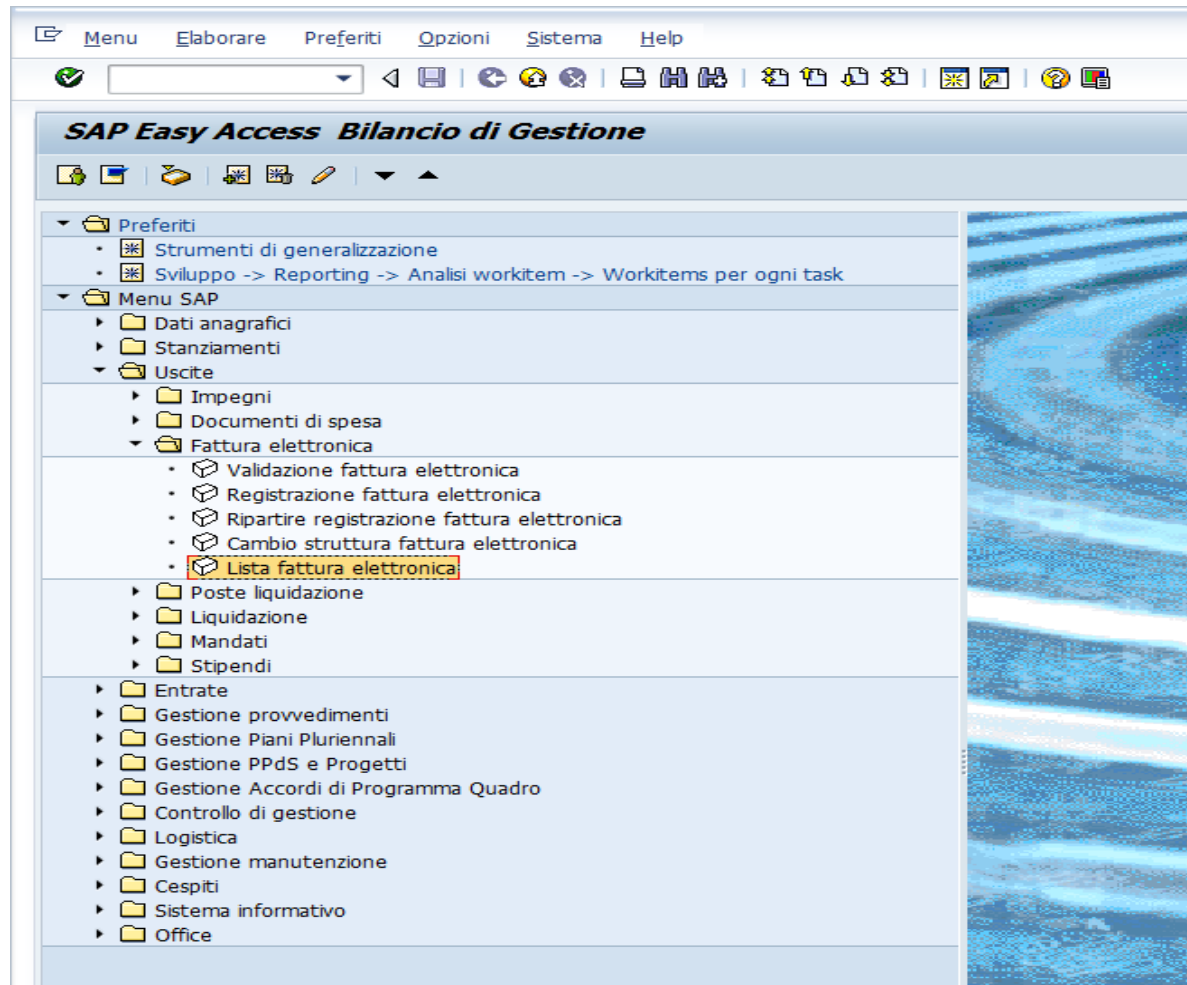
Menu Elaborare Preferiti Opzioni Sistema Help

SAP Easy Access Bilancio di Gestione

Preferiti
Strumenti di generalizzazione
Sviluppo -> Reporting -> Analisi workitem -> Workitems per ogni task
Menu SAP
Dati anagrafici
Stanziamenti
Uscite
Impegni
Documenti di spesa
Fattura elettronica
Validazione fattura elettronica
Registrazione fattura elettronica
Ripartire registrazione fattura elettronica
Cambio struttura fattura elettronica
Lista fattura elettronica
Poste liquidazione
Liquidazione
Mandati
Stipendi
Entrate
Gestione provvedimenti
Gestione Piani Pluriennali
Gestione PPdS e Progetti
Gestione Accordi di Programma Quadro
Controllo di gestione
Logistica
Gestione manutenzione
Cespiti
Sistema informativo
Office